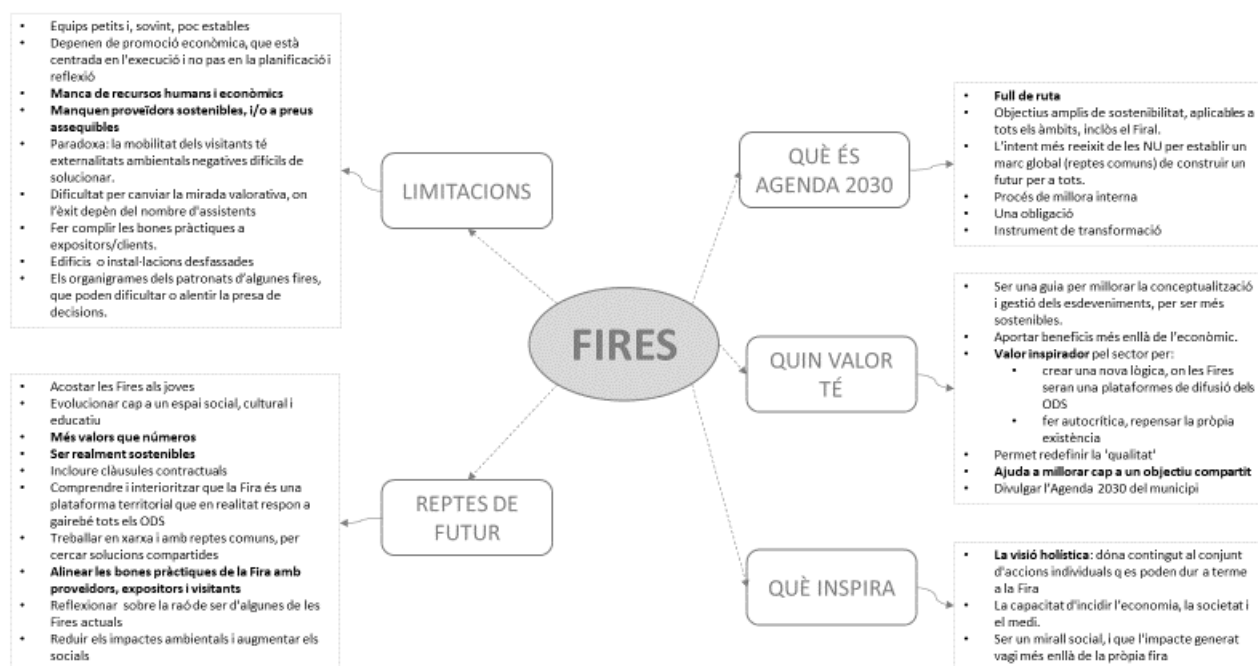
- Equips petits i, sovint, poc estables
- Depenen de promoció econòmica, que està centrada en l'execució i no pas en la planificació i reflexió
- **Manca de recursos humans i econòmics**
- **Manquen proveïdors sostenibles, i/o a preus assequibles**
- Paradoxa: la mobilitat dels visitants té externalitats ambientals negatives difícils de solucionar.
- Dificultat per canviar la mirada valorativa, on l'èxit depèn del nombre d'assistents
- Fer complir les bones pràctiques a expositors/clients.
- Edificis o instal·lacions desfassades
- Els organigrames dels patronats d'algunes fires, que poden dificultar o alentir la presa de decisions.

LIMITACIONS

QUÈ ÉS AGENDA 2030

- **Full de ruta**
- Objectius amplis de sostenibilitat, aplicables a tots els àmbits, inclòs el Firal.
- L'intent més reeixit de les NU per establir un marc global (reptes comuns) de construir un futur per a tots.
- Procés de millora interna
- Una obligació
- Instrument de transformació

FIRES

QUIN VALOR TÉ

- Ser una guia per millorar la conceptualització i gestió dels esdeveniments, per ser més sostenibles.
- Aportar beneficis més enllà de l'econòmic.
- **Valor inspirador** pel sector per:
  - crear una nova lògica, on les Fires seran una plataformes de difusió dels ODS
  - fer autocrítica, repensar la pròpia existència
- Permet redefinir la 'qualitat'
- **Ajuda a millorar cap a un objectiu compartit**
- Divulgar l'Agenda 2030 del municipi

- Acostar les Fires als joves
- Evolucionar cap a un espai social, cultural i educatiu
- **Més valors que números**
- **Ser realment sostenibles**
- Incloure clàusules contractuals
- Comprendre i interioritzar que la Fira és una plataforma territorial que en realitat respon a gairebé tots els ODS
- Treballar en xarxa i amb reptes comuns, per cercar solucions compartides
- **Alinear les bones pràctiques de la Fira amb proveïdors, expositors i visitants**
- Reflexionar sobre la raó de ser d'algunes de les Fires actuals
- Reduir els impactes ambientals i augmentar els socials

REPTES DE FUTUR

QUÈ INSPIRA

- **La visió holística**: dóna contingut al conjunt d'accions individuals q es poden dur a terme a la Fira
- La capacitat d'incidir l'economia, la societat i el medi.
- Ser un mirall social, i que l'impacte generat vagi més enllà de la pròpia fira